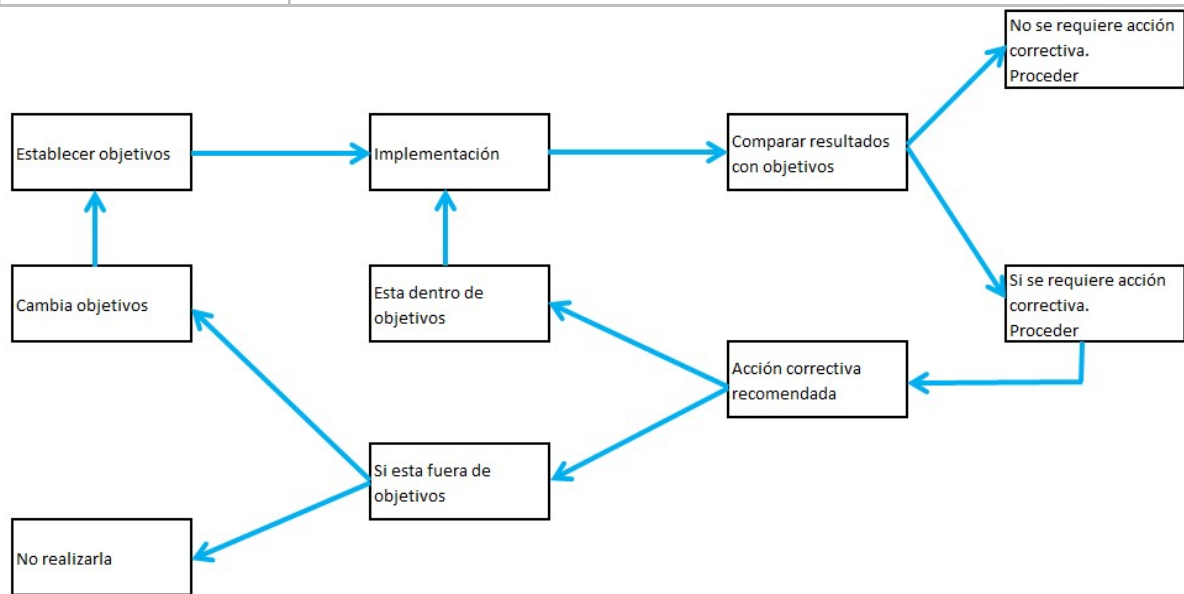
No se requiere acción correctiva. Proceder

Establecer objetivos

Implementación

Comparar resultados con objetivos

Cambia objetivos

Esta dentro de objetivos

Si se requiere acción correctiva. Proceder

Acción correctiva recomendada

Si esta fuera de objetivos

No realizarla